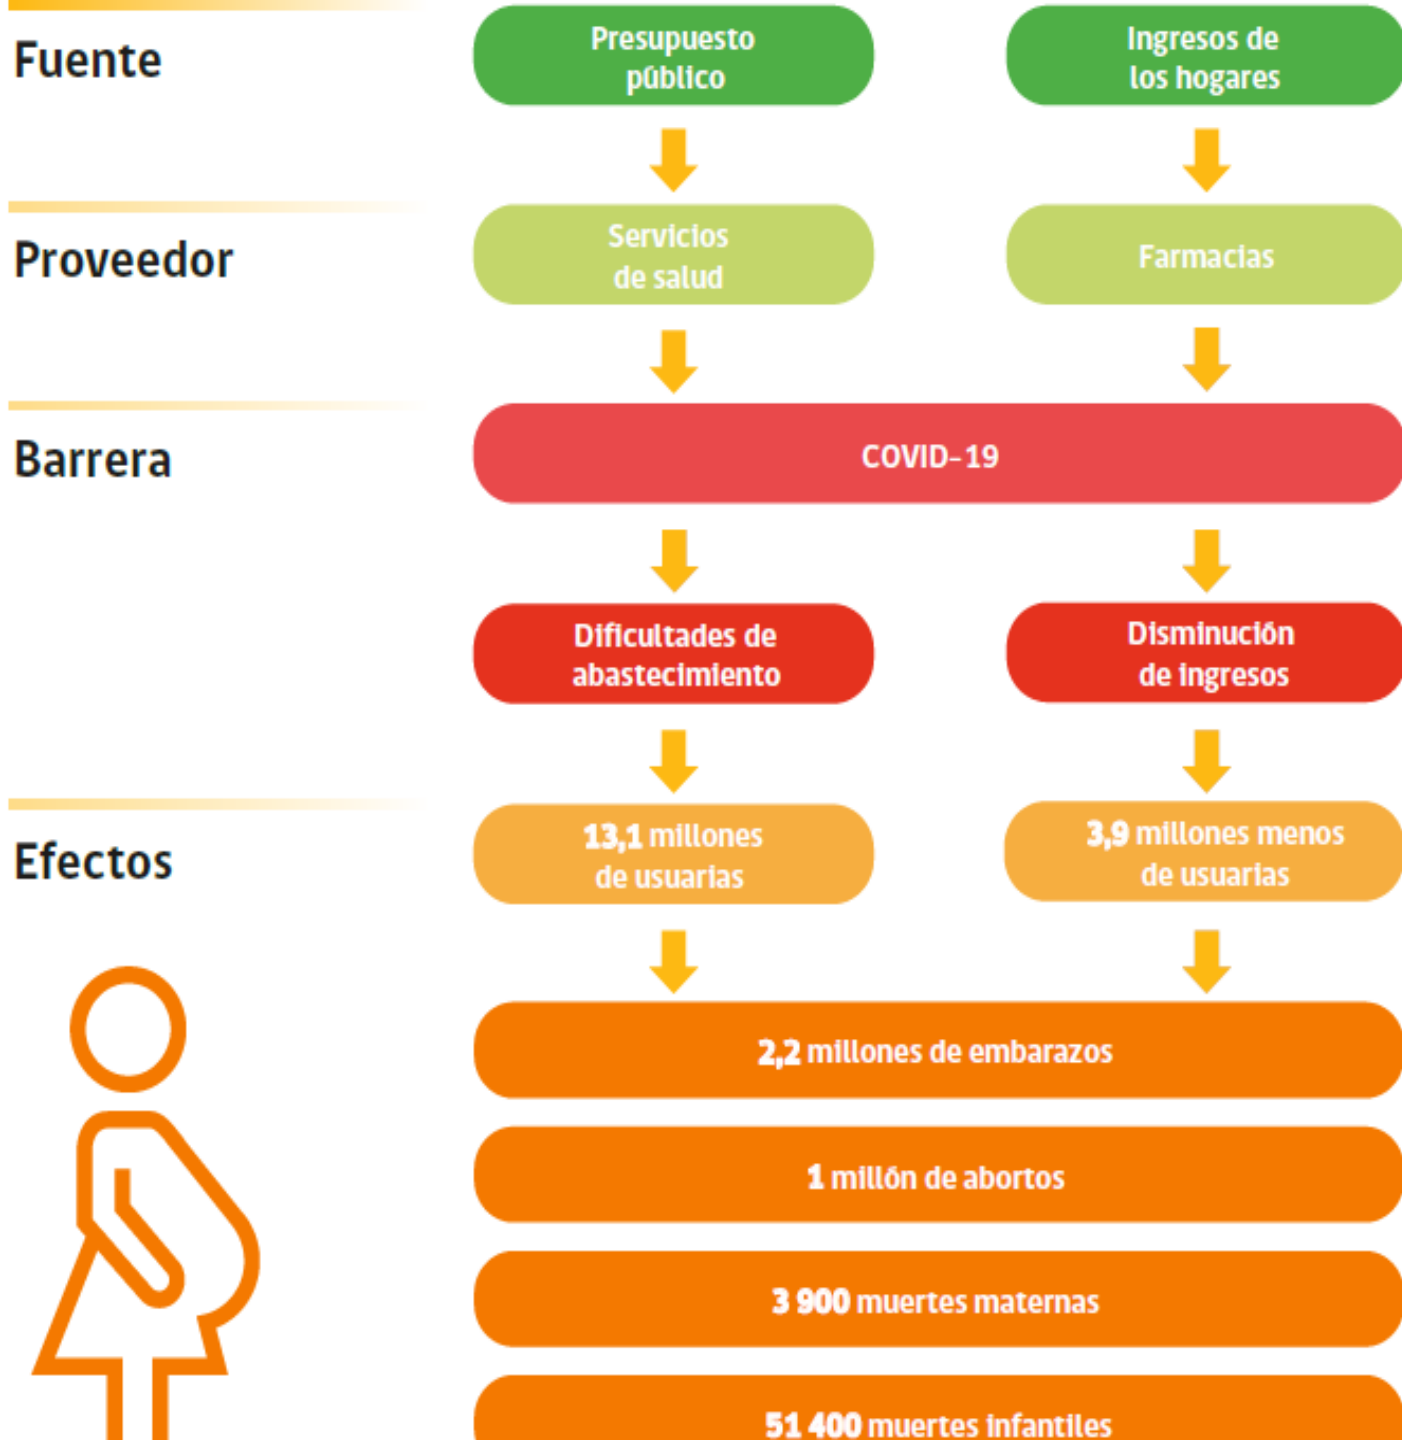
Fuente

Presupuesto público

Ingresos de los hogares

Proveedor

Servicios de salud

Farmacias

Barrera

COVID-19

Dificultades de abastecimiento

Disminución de ingresos

Efectos

13,1 millones de usuarias

3,9 millones menos de usuarias

2,2 millones de embarazos

1 millón de abortos

3 900 muertes maternas

51 400 muertes infantiles